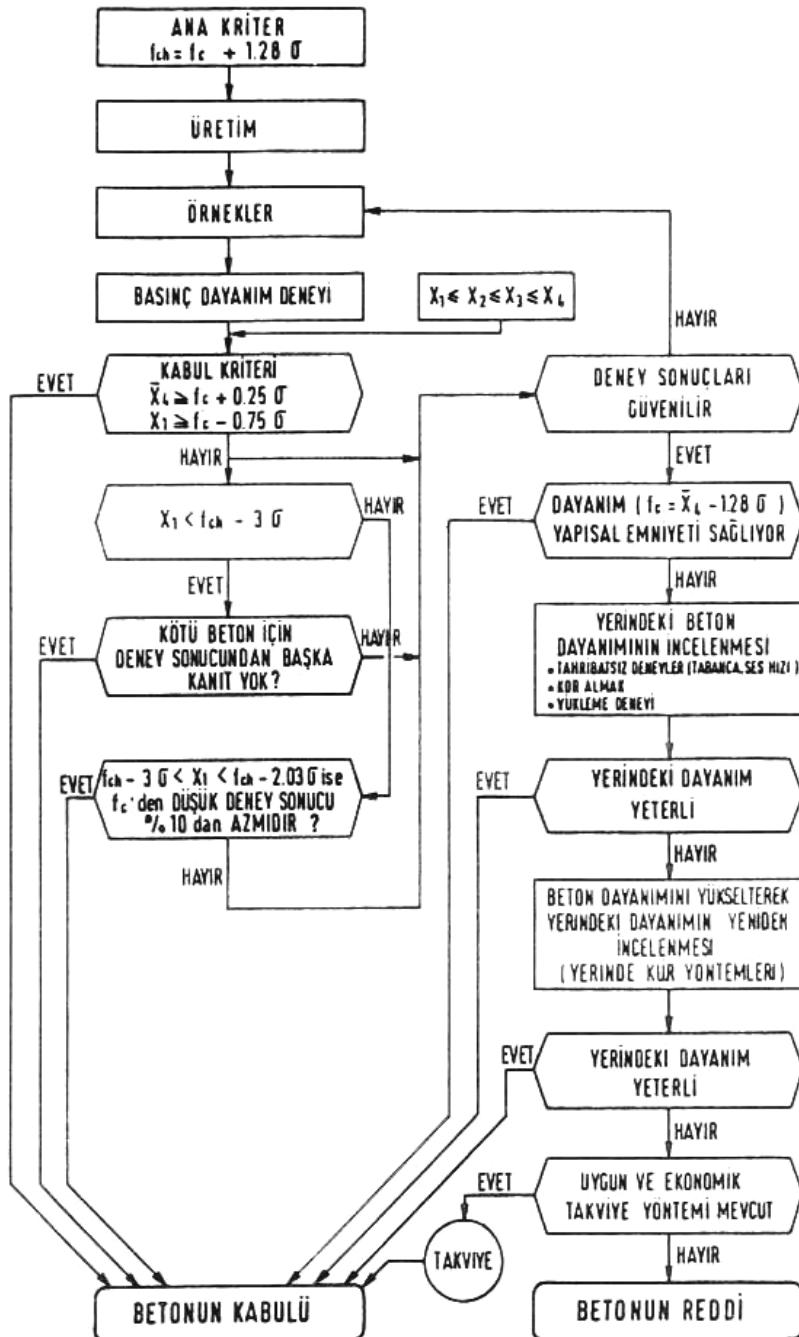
ANA KRİTER
$f_{ch} = f_c + 1.28\sigma$

ÜRETİM

ÖRNEKLER

BASINÇ DAYANIM DENEYİ

$X_1 \leq X_2 \leq X_3 \leq X_4$

HAYIR

EVET

KABUL KRİTERİ
$\bar{X}_4 \geq f_c + 0.25\sigma$
$X_1 \geq f_c - 0.75\sigma$

DENEY SONUÇLARI GÜVENİLİR

HAYIR

EVET

$X_1 < f_{ch} - 3\sigma$

HAYIR

EVET

DAYANIM ( $f_c = \bar{X}_4 - 1.28\sigma$ ) YAPISAL EMNİYETİ SAĞLIYOR

EVET

HAYIR

EVET

KÖTÜ BETON İÇİN DENEY SONUCUNDAN BAŞKA KANIT YOK?

HAYIR

YERİNDEKİ BETON DAYANIMININ İNCELENMESİ
• TAHRİBATSIZ DENEYLER (TABANCA, SES HIZI)
• KOR ALMAK
• YÜKLEME DENEYİ

EVET

$f_{ch} - 3\sigma < X_1 < f_{ch} - 2.03\sigma$ ise $f_c$'den DÜŞÜK DENEY SONUCU %10 dan AZMIDIR ?

EVET

YERİNDEKİ DAYANIM YETERLİ

HAYIR

HAYIR

BETON DAYANIMINI YÜKSELTEREK YERİNDEKİ DAYANIMIN YENİDEN İNCELENMESİ (YERİNDE KUR YÖNTEMLERİ)

EVET

YERİNDEKİ DAYANIM YETERLİ

HAYIR

EVET

UYGUN VE EKONOMİK TAKVİYE YÖNTEMİ MEVCUT

HAYIR

TAKVİYE

BETONUN KABULÜ

BETONUN REDDİ